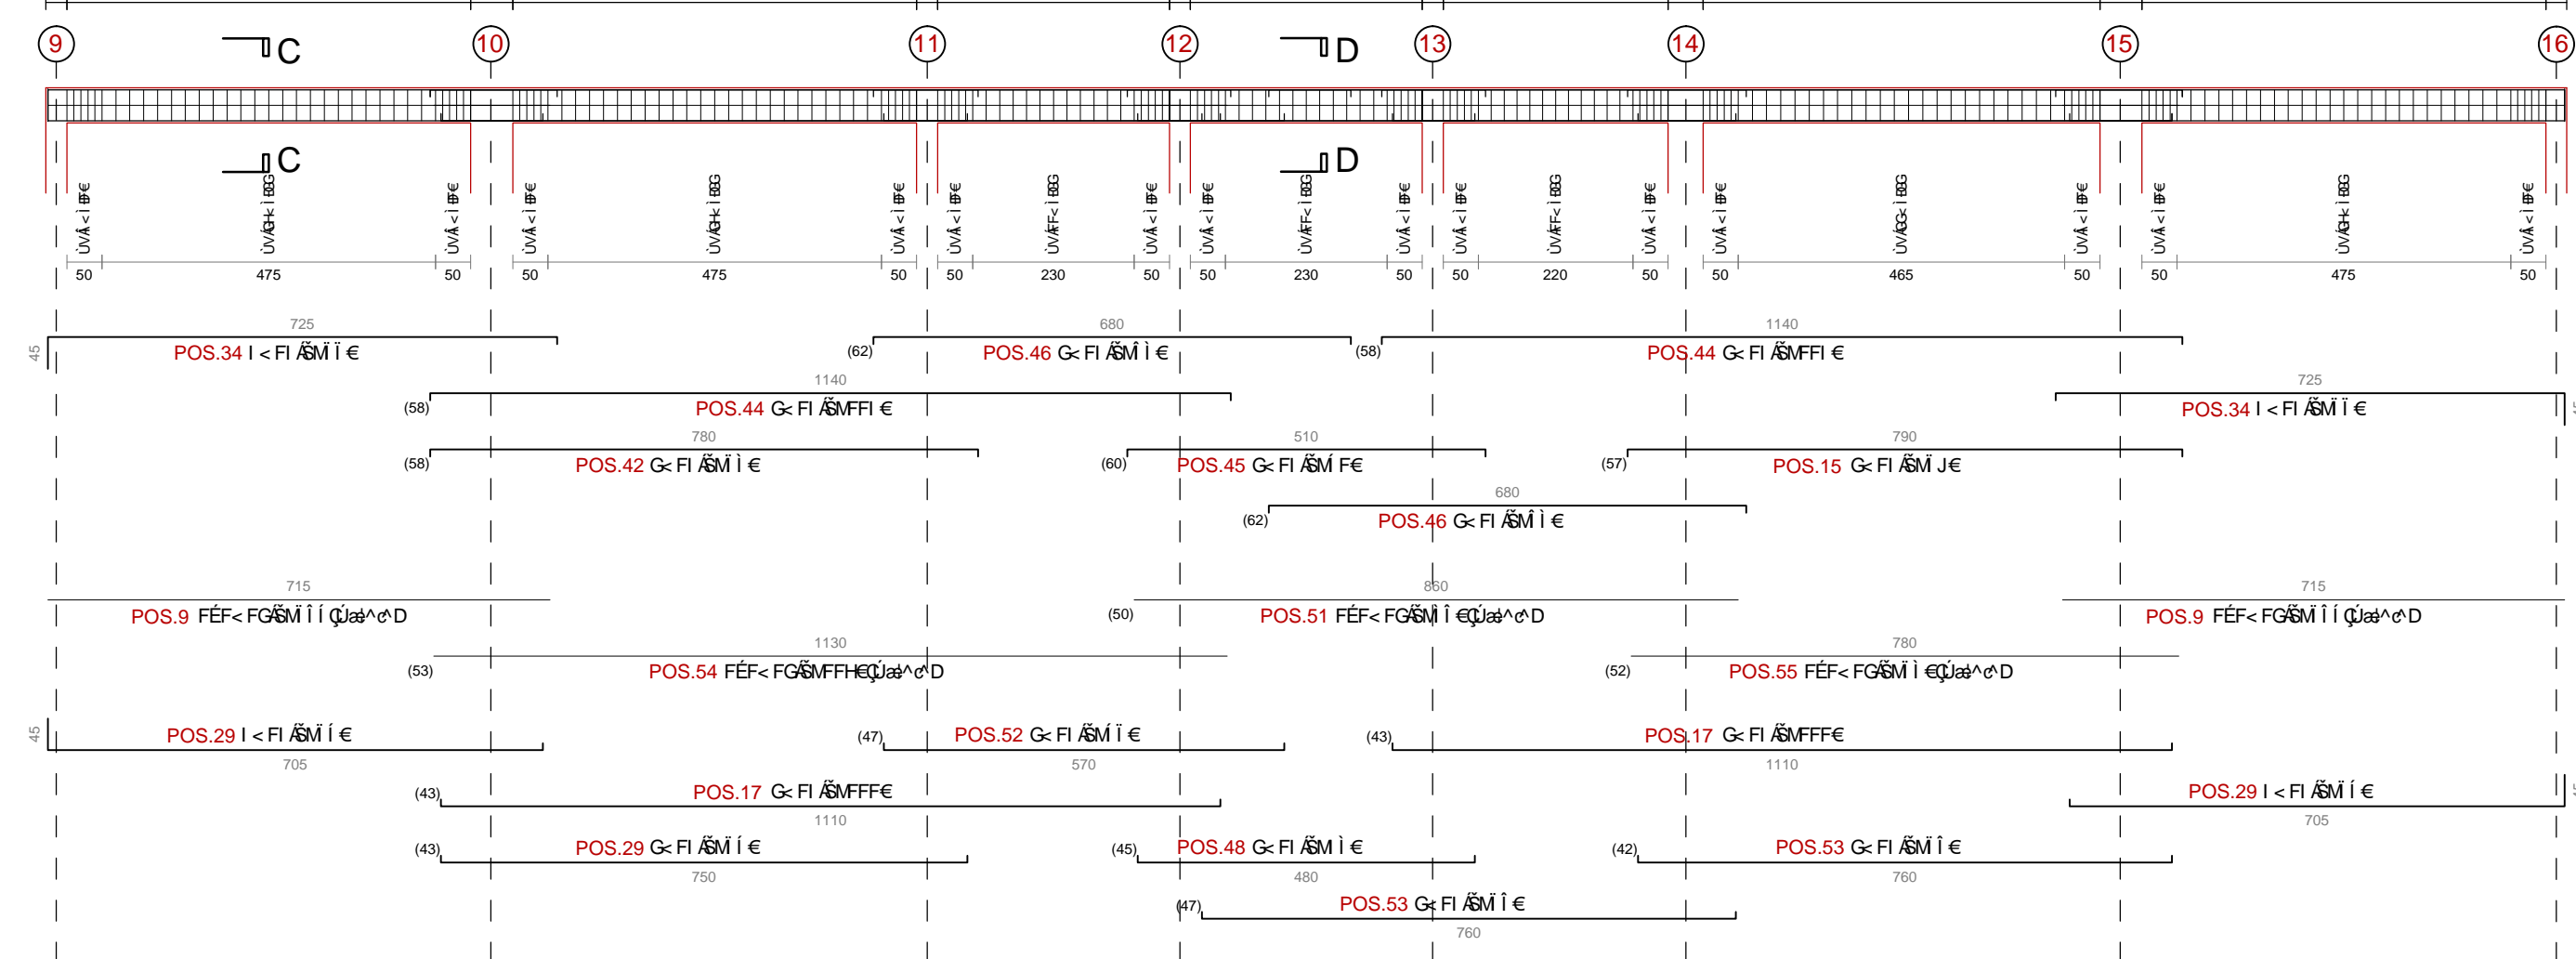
9 C 10 11 12 D 13 14 15 16

C D

50 475 50 50 475 50 50 230 50 50 230 50 50 220 50 50 465 50 50 475 50

725
45
POS.34 I < FI ÃŠM Ï €
680
(62) POS.46 G< FI ÃŠM Ì €
(58)
1140
POS.44 G< FI ÃŠMFFI €
1140
(58) POS.44 G< FI ÃŠMFFI €
725
POS.34 I < FI ÃŠM Ï €
780
(58) POS.42 G< FI ÃŠM Ì €
510
(60) POS.45 G< FI ÃŠM Í F€
790
(57) POS.15 G< FI ÃŠM J€
680
(62) POS.46 G< FI ÃŠM Ì €
715
POS.9 FÉF< FGÃŠM Î Í Ç Ùæ^c^D
860
(50) POS.51 FÉF< FGÃŠM Î €Ç Ùæ^c^D
715
POS.9 FÉF< FGÃŠM Î Í Ç Ùæ^c^D
1130
(53) POS.54 FÉF< FGÃŠMFFH€Ç Ùæ^c^D
780
(52) POS.55 FÉF< FGÃŠM Ì €Ç Ùæ^c^D
45
POS.29 I < FI ÃŠM Í €
705
(47) POS.52 G< FI ÃŠM Ï €
570
(43) POS.17 G< FI ÃŠMFFF€
1110
(43) POS.17 G< FI ÃŠMFFF€
1110
POS.29 I < FI ÃŠM Í €
705
(43) POS.29 G< FI ÃŠM Ï Í €
750
(45) POS.48 G< FI ÃŠM Ì €
480
(42) POS.53 G< FI ÃŠM Î €
760
(47) POS.53 G< FI ÃŠM Ï Î €
760